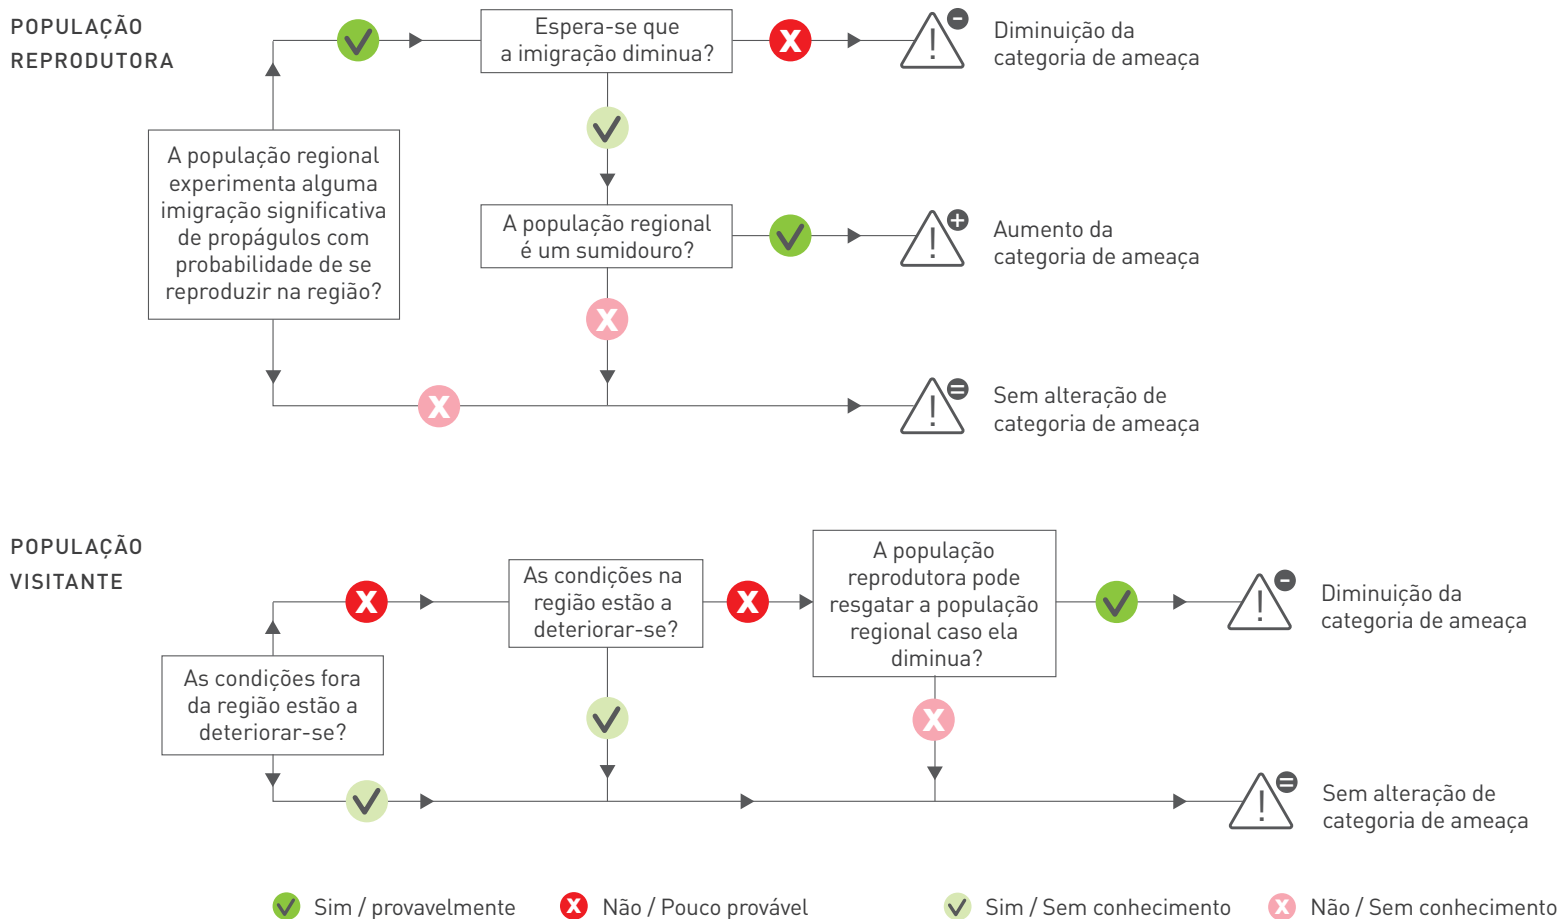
POPULAÇÃO REPRODUTORA

A população regional experimenta alguma imigração significativa de propágulos com probabilidade de se reproduzir na região?

Espera-se que a imigração diminua?

Diminuição da categoria de ameaça

A população regional é um sumidouro?

Aumento da categoria de ameaça

Sem alteração de categoria de ameaça

POPULAÇÃO VISITANTE

As condições fora da região estão a deteriorar-se?

As condições na região estão a deteriorar-se?

A população reprodutora pode resgatar a população regional caso ela diminua?

Diminuição da categoria de ameaça

Sem alteração de categoria de ameaça

Sim / provavelmente Não / Pouco provável Sim / Sem conhecimento Não / Sem conhecimento